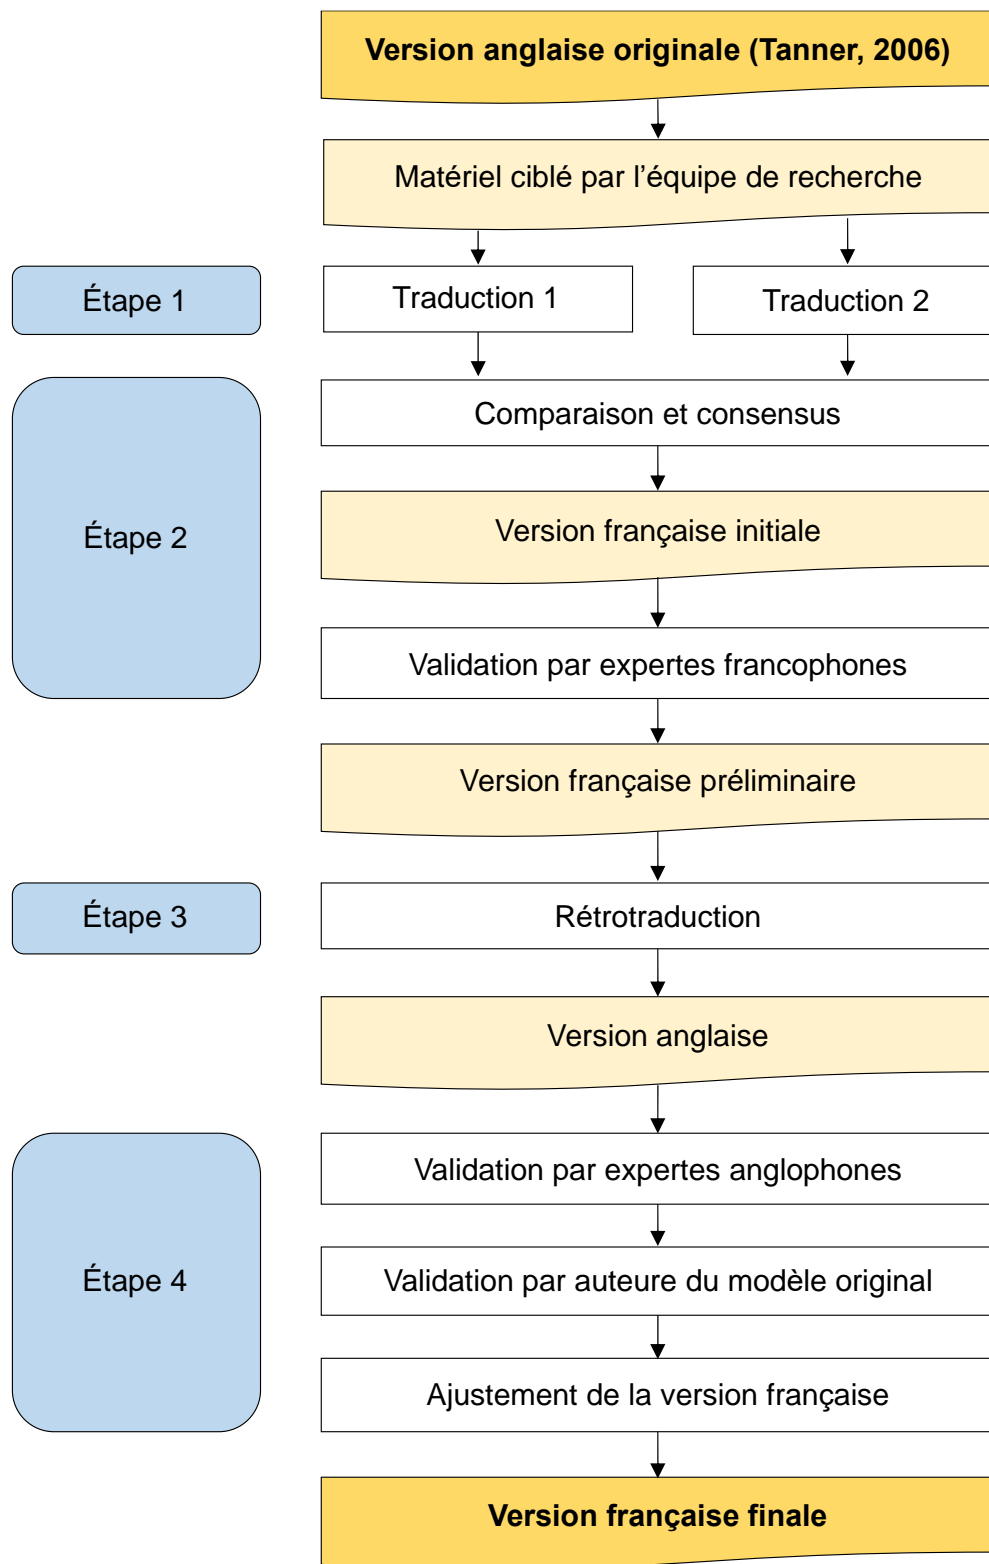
Version anglaise originale (Tanner, 2006)

Matériel ciblé par l’équipe de recherche

Étape 1

Traduction 1

Traduction 2

Étape 2

Comparaison et consensus

Version française initiale

Validation par expertes francophones

Version française préliminaire

Étape 3

Rétrotraduction

Version anglaise

Étape 4

Validation par expertes anglophones

Validation par auteure du modèle original

Ajustement de la version française

Version française finale